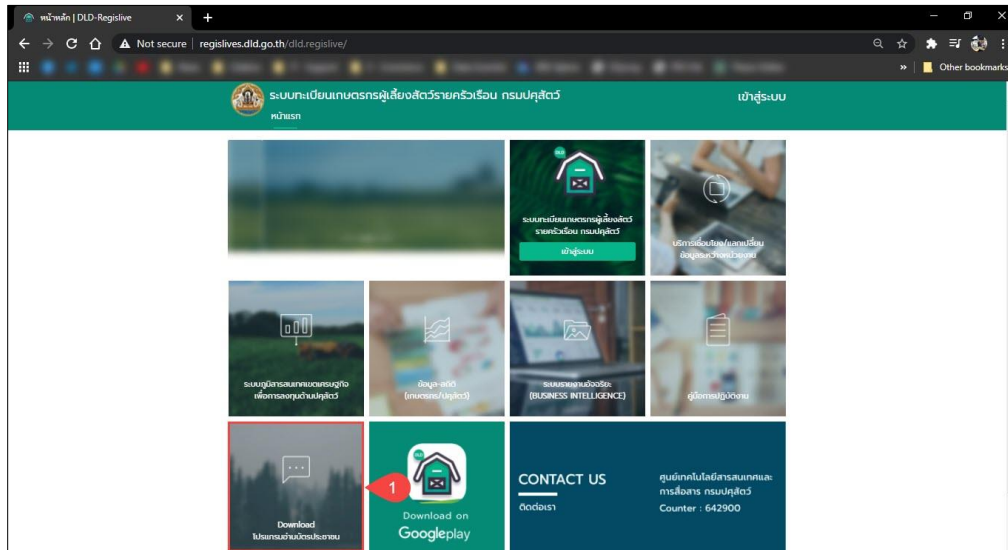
หน้าหลัก | DLD-Regislive

Not secure | regislives.dld.go.th/dld.regislive/

Other bookmarks

ระบบทะเบียนเกษตรกรผู้เลี้ยงสัตว์รายครัวเรือน กรมปศุสัตว์

หน้าแรก

เข้าสู่ระบบ

DLD

ระบบทะเบียนเกษตรกรผู้เลี้ยงสัตว์รายครัวเรือน กรมปศุสัตว์

เข้าสู่ระบบ

บริการเชื่อมโยง/แลกเปลี่ยนข้อมูลระหว่างหน่วยงาน

ระบบภูมิสารสนเทศเศรษฐกิจเพื่อการลงทุนด้านปศุสัตว์

ข้อมูล-สถิติ (เกษตรกร/ปศุสัตว์)

ระบบรายงานอัจฉริยะ (BUSINESS INTELLIGENCE)

คู่มือการปฏิบัติงาน

Download โปรแกรมอ่านบัตรประชาชน

1

DLD

Download on Googleplay

CONTACT US

ติดต่อเรา

ศูนย์เทคโนโลยีสารสนเทศและการสื่อสาร กรมปศุสัตว์

Counter : 642900